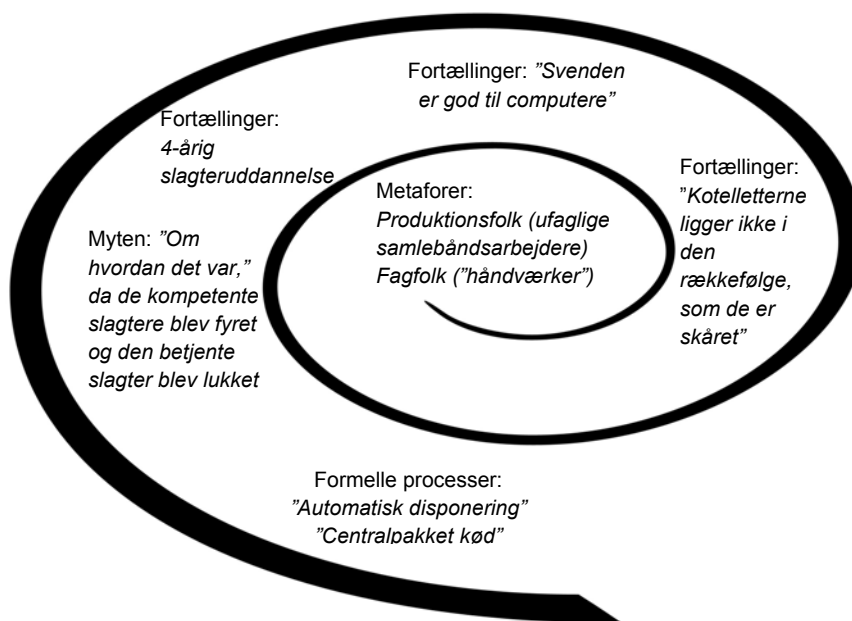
Fortællinger: ”Svenden er god til computere”

Fortællinger: 4-årig slagteruddannelse

Fortællinger: ”Kotelletterne ligger ikke i den rækkefølge, som de er skåret”

Metaforer: Produktionsfolk (ufaglige samlebåndsarbejdere) Fagfolk (”håndværker”)

Myten: ”Om hvordan det var,” da de kompetente slagtere blev fyret og den betjente slagter blev lukket

Formelle processer: ”Automatisk disponering” ”Centralpakket kød”